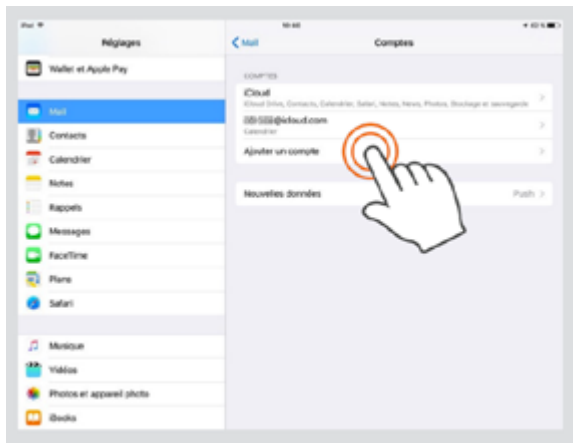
iPad
Réglages
Wallet et Apple Pay
Mail
Contacts
Calendrier
Notes
Rappels
Messages
FaceTime
Plans
Safari
Musique
Vidéos
Photos et appareil photo
iBooks

Mail
Comptes
COMPTES
iCloud
iCloud Drive, Contacts, Calendrier, Safari, Notes, News, Photos, Stockage et sauvegarde
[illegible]@icloud.com
Calendrier
Ajouter un compte
Nouvelles données
Push